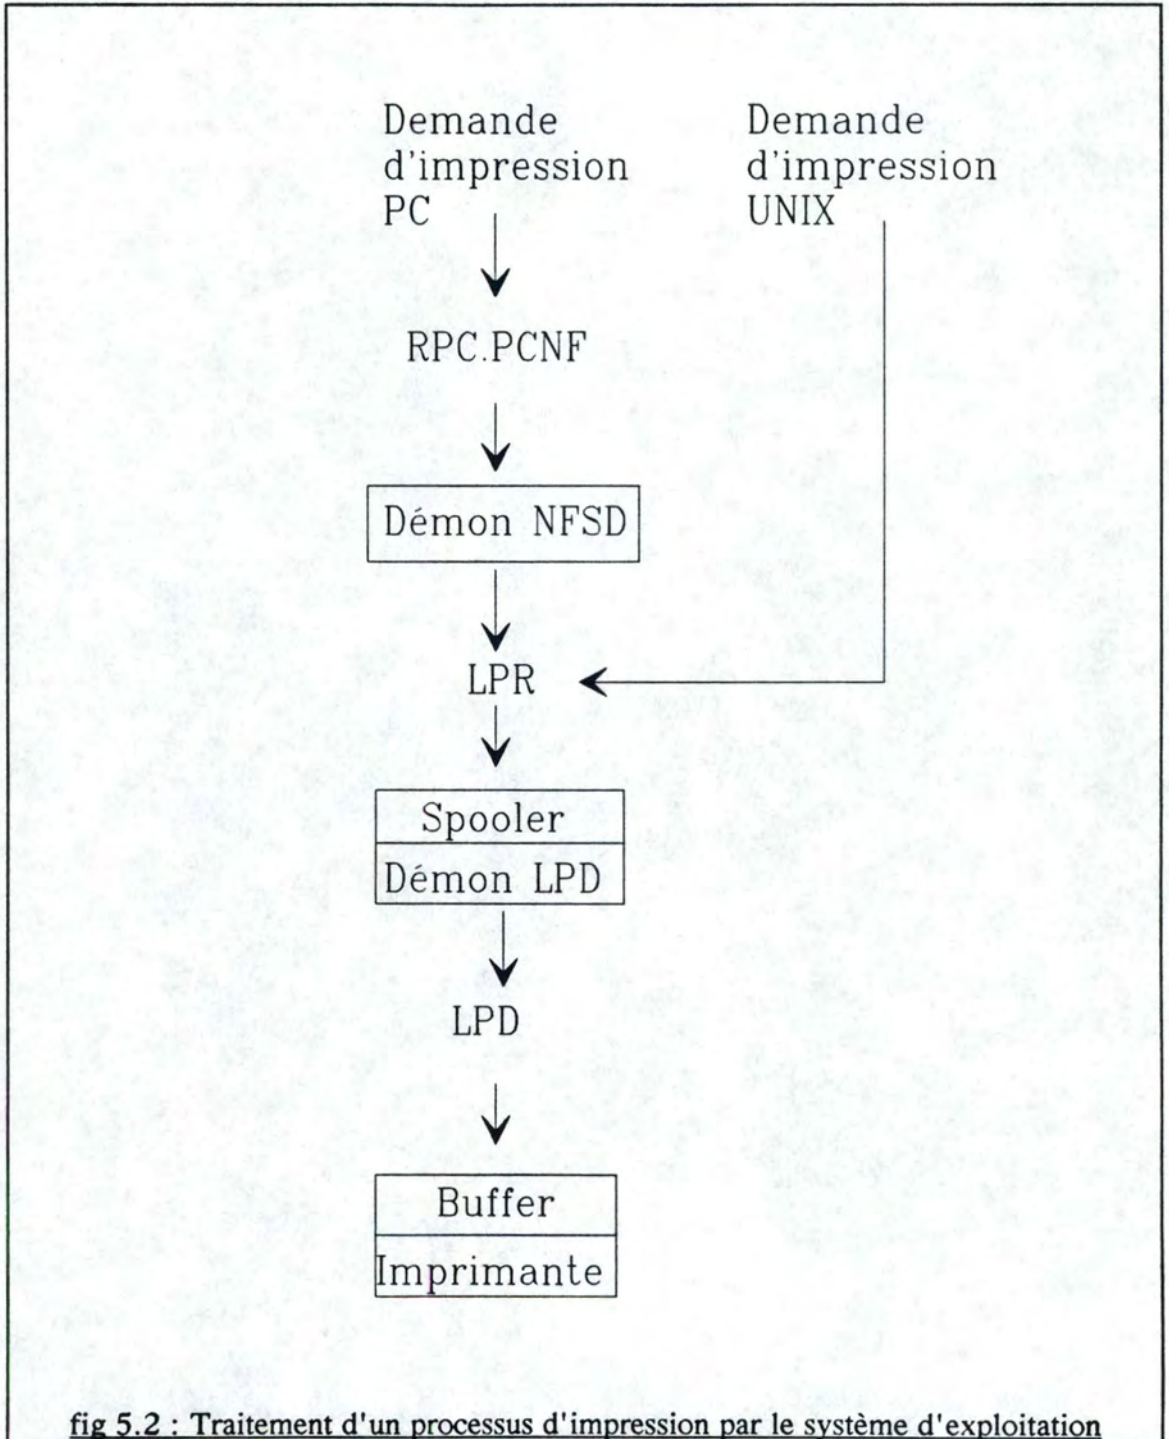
Demande d'impression PC

Demande d'impression UNIX

RPC.PCNF

Démon NFSD

LPR

Spooler

Démon LPD

LPD

Buffer

Imprimante

fig 5.2 : Traitement d'un processus d'impression par le système d'exploitation